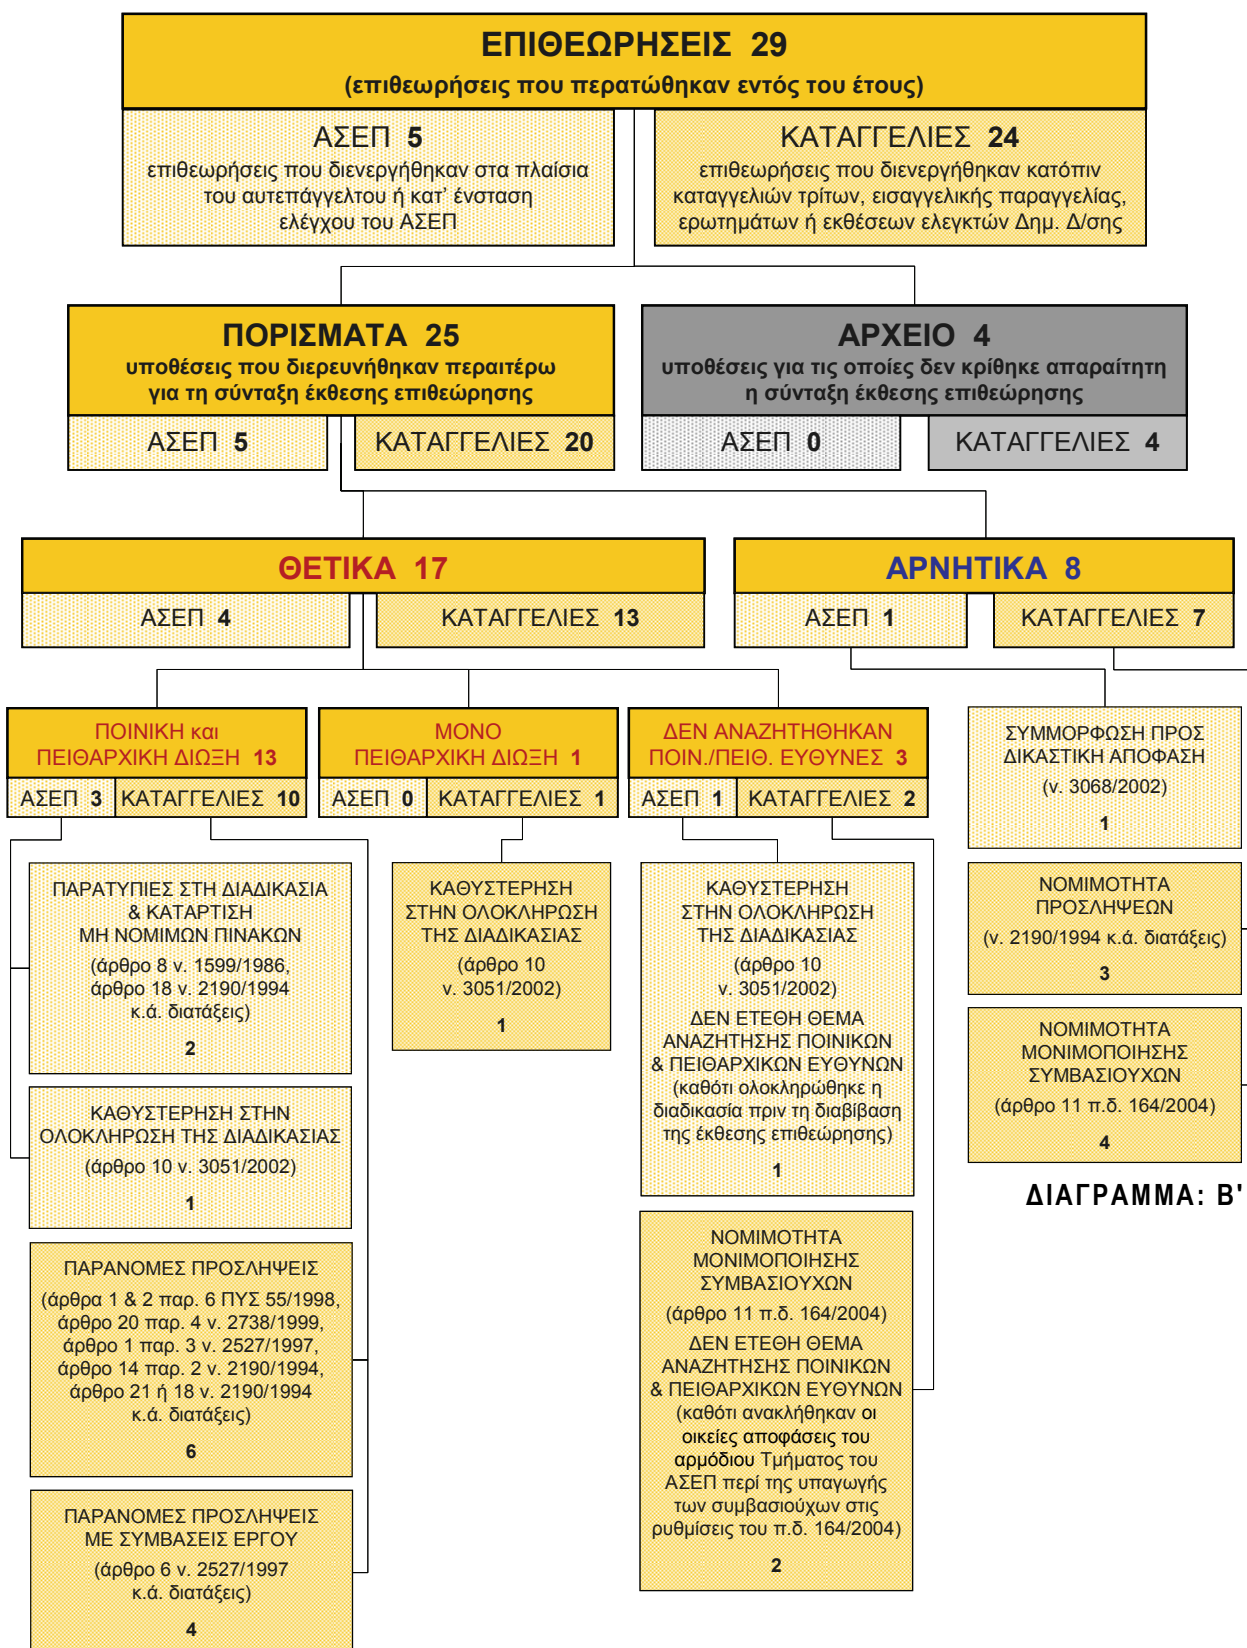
ΕΠΙΘΕΩΡΗΣΕΙΣ 29
(επιθεωρήσεις που περατώθηκαν εντός του έτους)

ΑΣΕΠ 5
επιθεωρήσεις που διενεργήθηκαν στα πλαίσια του αυτεπάγγελτου ή κατ' ένσταση ελέγχου του ΑΣΕΠ

ΚΑΤΑΓΓΕΛΙΕΣ 24
επιθεωρήσεις που διενεργήθηκαν κατόπιν καταγγελιών τρίτων, εισαγγελικής παραγγελίας, ερωτημάτων ή εκθέσεων ελεγκτών Δημ. Δ/σης

ΠΟΡΙΣΜΑΤΑ 25
υποθέσεις που διερευνήθηκαν περαιτέρω για τη σύνταξη έκθεσης επιθεώρησης

ΑΣΕΠ 5
ΚΑΤΑΓΓΕΛΙΕΣ 20

ΑΡΧΕΙΟ 4
υποθέσεις για τις οποίες δεν κρίθηκε απαραίτητη η σύνταξη έκθεσης επιθεώρησης

ΑΣΕΠ 0
ΚΑΤΑΓΓΕΛΙΕΣ 4

ΘΕΤΙΚΑ 17
ΑΣΕΠ 4
ΚΑΤΑΓΓΕΛΙΕΣ 13

ΑΡΝΗΤΙΚΑ 8
ΑΣΕΠ 1
ΚΑΤΑΓΓΕΛΙΕΣ 7

ΠΟΙΝΙΚΗ και ΠΕΙΘΑΡΧΙΚΗ ΔΙΩΞΗ 13
ΑΣΕΠ 3
ΚΑΤΑΓΓΕΛΙΕΣ 10

ΜΟΝΟ ΠΕΙΘΑΡΧΙΚΗ ΔΙΩΞΗ 1
ΑΣΕΠ 0
ΚΑΤΑΓΓΕΛΙΕΣ 1

ΔΕΝ ΑΝΑΖΗΤΗΘΗΚΑΝ ΠΟΙΝ./ΠΕΙΘ. ΕΥΘΥΝΕΣ 3
ΑΣΕΠ 1
ΚΑΤΑΓΓΕΛΙΕΣ 2

ΣΥΜΜΟΡΦΩΣΗ ΠΡΟΣ ΔΙΚΑΣΤΙΚΗ ΑΠΟΦΑΣΗ
(ν. 3068/2002)
1

ΠΑΡΑΤΥΠΙΕΣ ΣΤΗ ΔΙΑΔΙΚΑΣΙΑ & ΚΑΤΑΡΤΙΣΗ ΜΗ ΝΟΜΙΜΩΝ ΠΙΝΑΚΩΝ
(άρθρο 8 ν. 1599/1986, άρθρο 18 ν. 2190/1994 κ.ά. διατάξεις)
2

ΚΑΘΥΣΤΕΡΗΣΗ ΣΤΗΝ ΟΛΟΚΛΗΡΩΣΗ ΤΗΣ ΔΙΑΔΙΚΑΣΙΑΣ
(άρθρο 10 ν. 3051/2002)
1

ΚΑΘΥΣΤΕΡΗΣΗ ΣΤΗΝ ΟΛΟΚΛΗΡΩΣΗ ΤΗΣ ΔΙΑΔΙΚΑΣΙΑΣ
(άρθρο 10 ν. 3051/2002)
ΔΕΝ ΕΤΕΘΗ ΘΕΜΑ ΑΝΑΖΗΤΗΣΗΣ ΠΟΙΝΙΚΩΝ & ΠΕΙΘΑΡΧΙΚΩΝ ΕΥΘΥΝΩΝ
(καθότι ολοκληρώθηκε η διαδικασία πριν τη διαβίβαση της έκθεσης επιθεώρησης)
1

ΝΟΜΙΜΟΤΗΤΑ ΠΡΟΣΛΗΨΕΩΝ
(ν. 2190/1994 κ.ά. διατάξεις)
3

ΝΟΜΙΜΟΤΗΤΑ ΜΟΝΙΜΟΠΟΙΗΣΗΣ ΣΥΜΒΑΣΙΟΥΧΩΝ
(άρθρο 11 π.δ. 164/2004)
4

ΔΙΑΓΡΑΜΜΑ: Β'

ΚΑΘΥΣΤΕΡΗΣΗ ΣΤΗΝ ΟΛΟΚΛΗΡΩΣΗ ΤΗΣ ΔΙΑΔΙΚΑΣΙΑΣ
(άρθρο 10 ν. 3051/2002)
1

ΠΑΡΑΝΟΜΕΣ ΠΡΟΣΛΗΨΕΙΣ
(άρθρα 1 & 2 παρ. 6 ΠΥΣ 55/1998, άρθρο 20 παρ. 4 ν. 2738/1999, άρθρο 1 παρ. 3 ν. 2527/1997, άρθρο 14 παρ. 2 ν. 2190/1994, άρθρο 21 ή 18 ν. 2190/1994 κ.ά. διατάξεις)
6

ΝΟΜΙΜΟΤΗΤΑ ΜΟΝΙΜΟΠΟΙΗΣΗΣ ΣΥΜΒΑΣΙΟΥΧΩΝ
(άρθρο 11 π.δ. 164/2004)
ΔΕΝ ΕΤΕΘΗ ΘΕΜΑ ΑΝΑΖΗΤΗΣΗΣ ΠΟΙΝΙΚΩΝ & ΠΕΙΘΑΡΧΙΚΩΝ ΕΥΘΥΝΩΝ
(καθότι ανακλήθηκαν οι οικείες αποφάσεις του αρμόδιου Τμήματος του ΑΣΕΠ περί της υπαγωγής των συμβασιούχων στις ρυθμίσεις του π.δ. 164/2004)
2

ΠΑΡΑΝΟΜΕΣ ΠΡΟΣΛΗΨΕΙΣ ΜΕ ΣΥΜΒΑΣΕΙΣ ΕΡΓΟΥ
(άρθρο 6 ν. 2527/1997 κ.ά. διατάξεις)
4